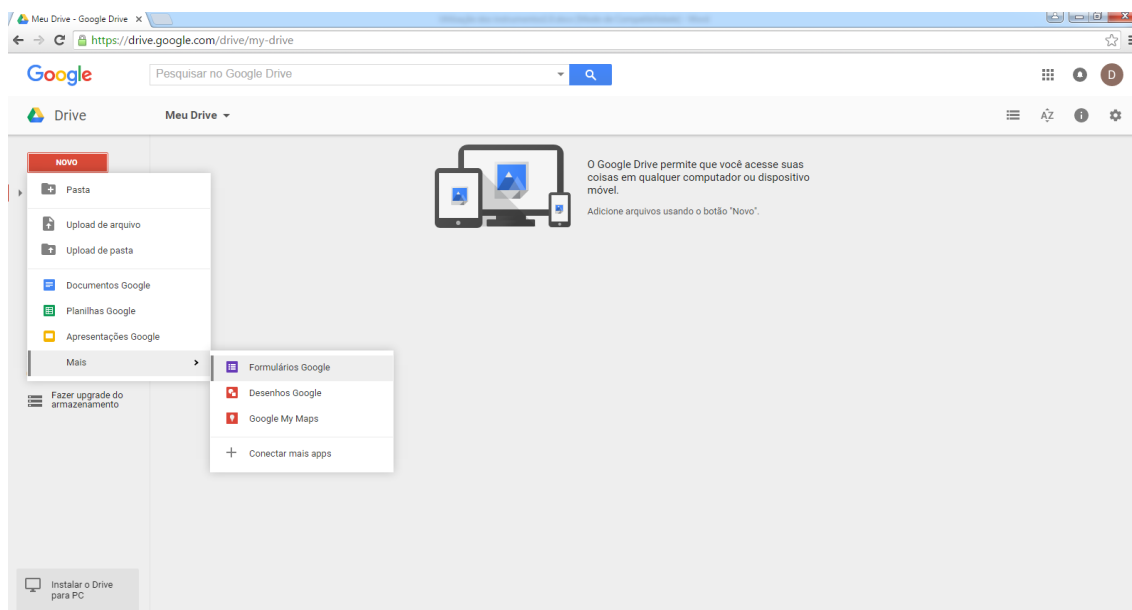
Meu Drive - Google Drive ×

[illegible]

https://drive.google.com/drive/my-drive

Google

Pesquisar no Google Drive

D

Drive

Meu Drive

NOVO

Pasta

Upload de arquivo

Upload de pasta

Documentos Google

Planilhas Google

Apresentações Google

Mais

Formulários Google

Desenhos Google

Google My Maps

Conectar mais apps

Fazer upgrade do armazenamento

Instalar o Drive para PC

O Google Drive permite que você acesse suas coisas em qualquer computador ou dispositivo móvel.

Adicione arquivos usando o botão "Novo".